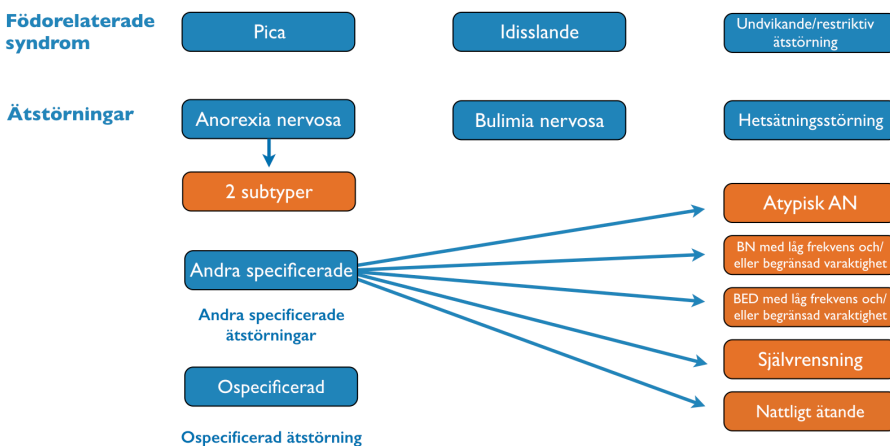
Födorelaterade syndrom

Pica

Idisslande

Undvikande/restriktiv ätstörning

Ätstörningar

Anorexia nervosa

Bulimia nervosa

Hetsätningsstörning

2 subtyper

Atypisk AN

Andra specificerade

BN med låg frekvens och/ eller begränsad varaktighet

BED med låg frekvens och/ eller begränsad varaktighet

Andra specificerade ätstörningar

Självrensning

Ospecificerad

Nattligt ätande

Ospecificerad ätstörning